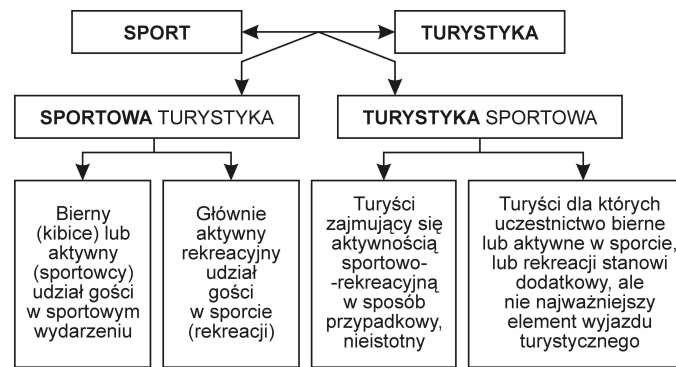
SPORT

TURYSTYKA

SPORTOWA TURYSTYKA

TURYSTYKA SPORTOWA

Bierny (kibice) lub aktywny (sportowcy) udział gości w sportowym wydarzeniu

Głównie aktywny rekreacyjny udział gości w sporcie (rekreacji)

Turyści zajmujący się aktywnością sportowo-rekreacyjną w sposób przypadkowy, nieistotny

Turyści dla których uczestnictwo bierne lub aktywne w sporcie, lub rekreacji stanowi dodatkowy, ale nie najważniejszy element wyjazdu turystycznego